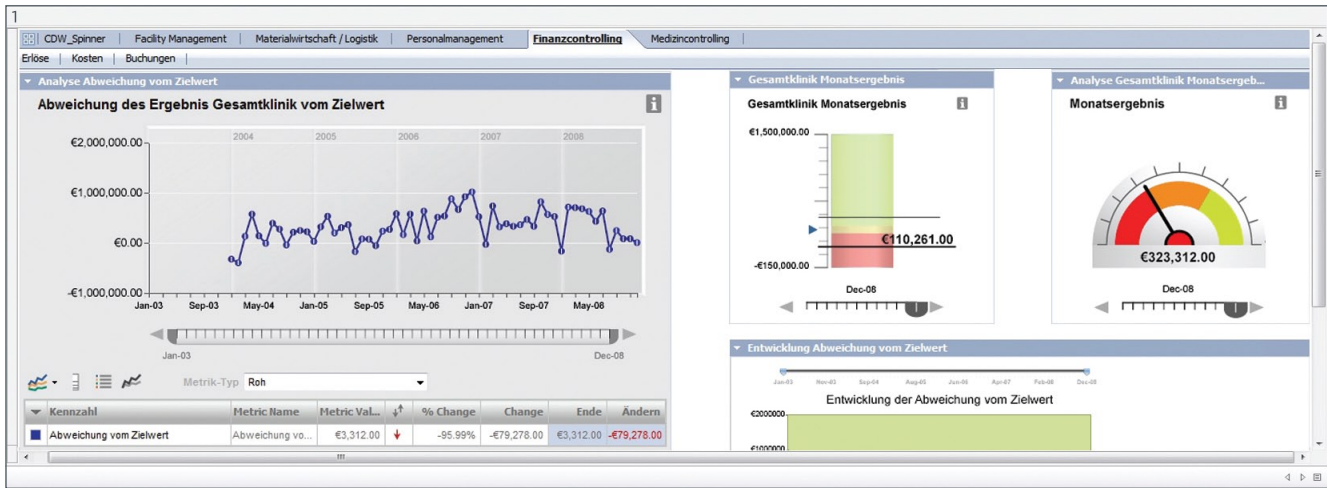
1

CDW_Spinner | Facility Management | Materialwirtschaft / Logistik | Personalmanagement | Finanzcontrolling | Medizincontrolling

Erlöse | Kosten | Buchungen

Analyse Abweichung vom Zielwert

Abweichung des Ergebnis Gesamtklinik vom Zielwert

2004 2005 2006 2007 2008

€2,000,000.00
€1,000,000.00
€0.00
-€1,000,000.00

Jan-03 Sep-03 May-04 Jan-05 Sep-05 May-06 Jan-07 Sep-07 May-08

Jan-03 Dec-08

Metrik-Typ Roh

| Kennzahl | Metric Name | Metric Val... | | % Change | Change | Ende | Ändern |
|---|---|---|---|---|---|---|---|
| Abweichung vom Zielwert | Abweichung vo... | €3,312.00 | | -95.99% | -€79,278.00 | €3,312.00 | -€79,278.00 |

Gesamtklinik Monatsergebnis

Gesamtklinik Monatsergebnis

€1,500,000.00
€110,261.00
-€150,000.00

Dec-08

Analyse Gesamtklinik Monatsergeb...

Monatsergebnis

€323,312.00

Dec-08

Entwicklung Abweichung vom Zielwert

Jan-03 Nov-03 Sep-04 Aug-05 Jun-06 Apr-07 Feb-08 Dec-08

Entwicklung der Abweichung vom Zielwert

€2000000
€1000000